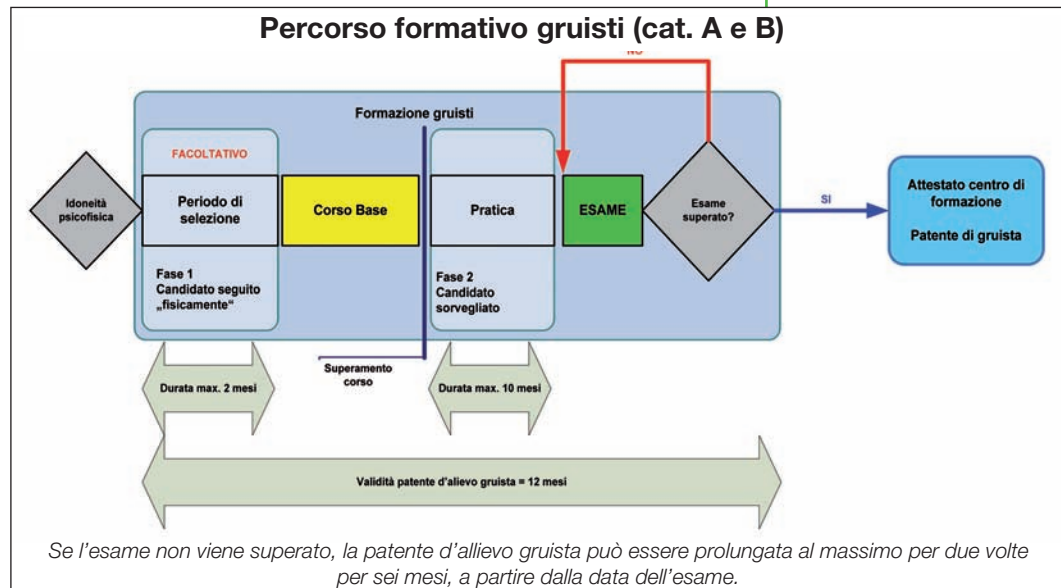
Percorso formativo gruisti (cat. A e B)

NO

Formazione gruisti

FACOLTATIVO

Idoneità psicofisica

Periodo di selezione

Corso Base

Pratica

ESAME

Esame superato?

SI

Attestato centro di formazione

Patente di gruista

Fase 1
Candidato seguito „fisicamente"

Fase 2
Candidato sorvegliato

Superamento corso

Durata max. 2 mesi

Durata max. 10 mesi

Validità patente d'alievo gruista = 12 mesi

Se l'esame non viene superato, la patente d'allievo gruista può essere prolungata al massimo per due volte per sei mesi, a partire dalla data dell'esame.